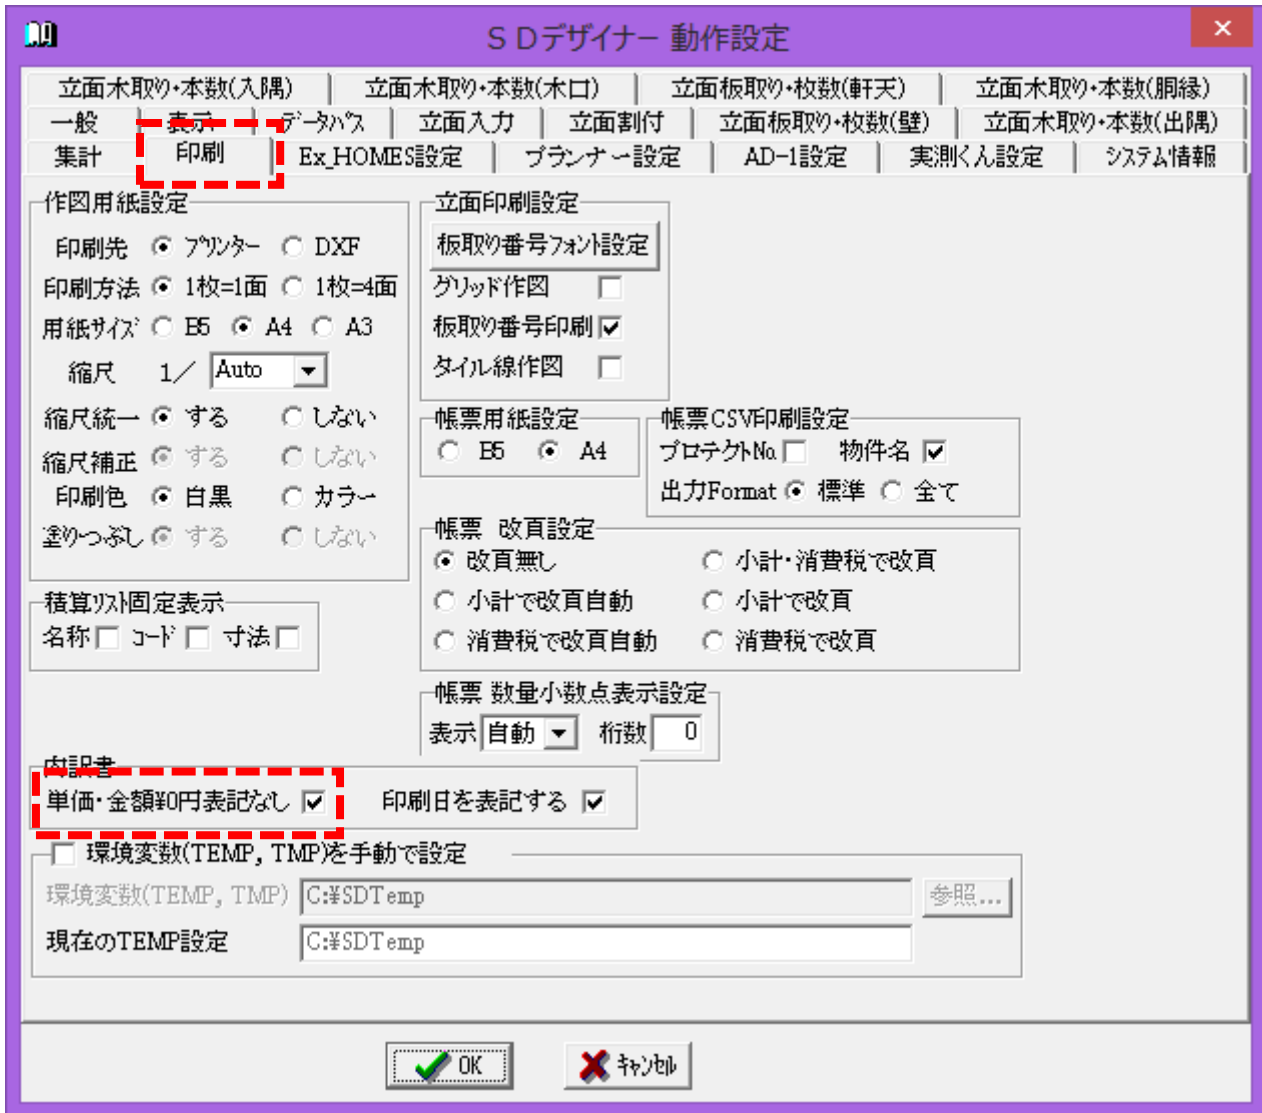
ＳＤデザイナー 動作設定

立面木取り・本数(入隅) | 立面木取り・本数(木口) | 立面板取り・枚数(軒天) | 立面木取り・本数(胴縁)
一般 | 表示 | データハウス | 立面入力 | 立面割付 | 立面板取り・枚数(壁) | 立面木取り・本数(出隅)
集計 | 印刷 | Ex_HOMES設定 | プランナー設定 | AD-1設定 | 実測くん設定 | システム情報

作図用紙設定
印刷先 プリンター DXF
印刷方法 1枚=1面 1枚=4面
用紙サイズ B5 A4 A3
縮尺 1／ Auto
縮尺統一 する しない
縮尺補正 する しない
印刷色 白黒 カラー
塗りつぶし する しない

立面印刷設定
板取り番号フォント設定
グリッド作図
板取り番号印刷
タイル線作図

帳票用紙設定
B5 A4

帳票CSV印刷設定
プロテクトNo 物件名
出力Format 標準 全て

帳票 改頁設定
改頁無し 小計・消費税で改頁
小計で改頁自動 小計で改頁
消費税で改頁自動 消費税で改頁

積算リスト固定表示
名称 コード 寸法

帳票 数量小数点表示設定
表示 自動 桁数 0

内訳書
単価・金額¥0円表記なし 印刷日を表記する

環境変数(TEMP, TMP)を手動で設定
環境変数(TEMP, TMP) C:¥SDTemp 参照...
現在のTEMP設定 C:¥SDTemp

OK キャンセル